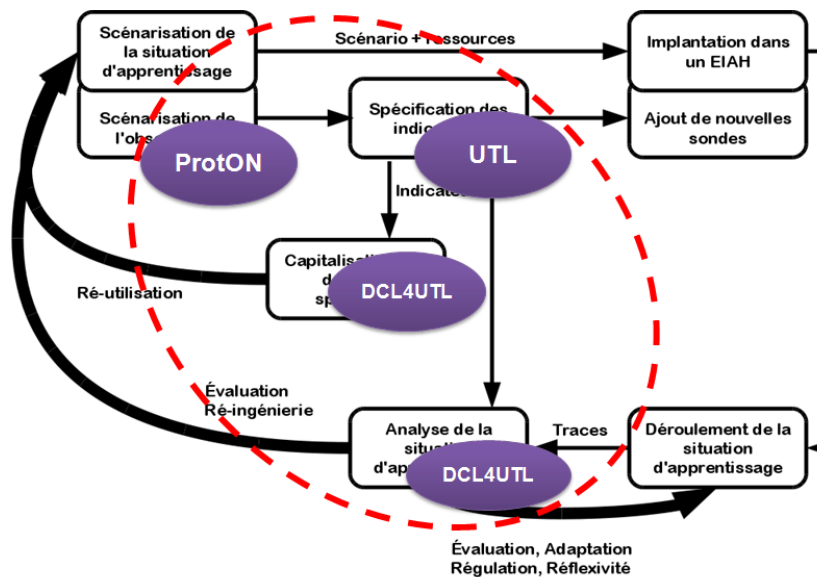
Scénarisation de la situation d'apprentissage

Scénario + ressources

Implantation dans un EIAH

Scénarisation de l'obs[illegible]

Spécification des indic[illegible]

Ajout de nouvelles sondes

ProtON

UTL

Indicate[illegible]

Capitalisati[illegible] d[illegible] sp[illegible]

DCL4UTL

Ré-utilisation

Évaluation
Ré-ingénierie

Analyse de la situ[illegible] d'app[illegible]

Traces

Déroulement de la situation d'apprentissage

DCL4UTL

Évaluation, Adaptation
Régulation, Réflexivité